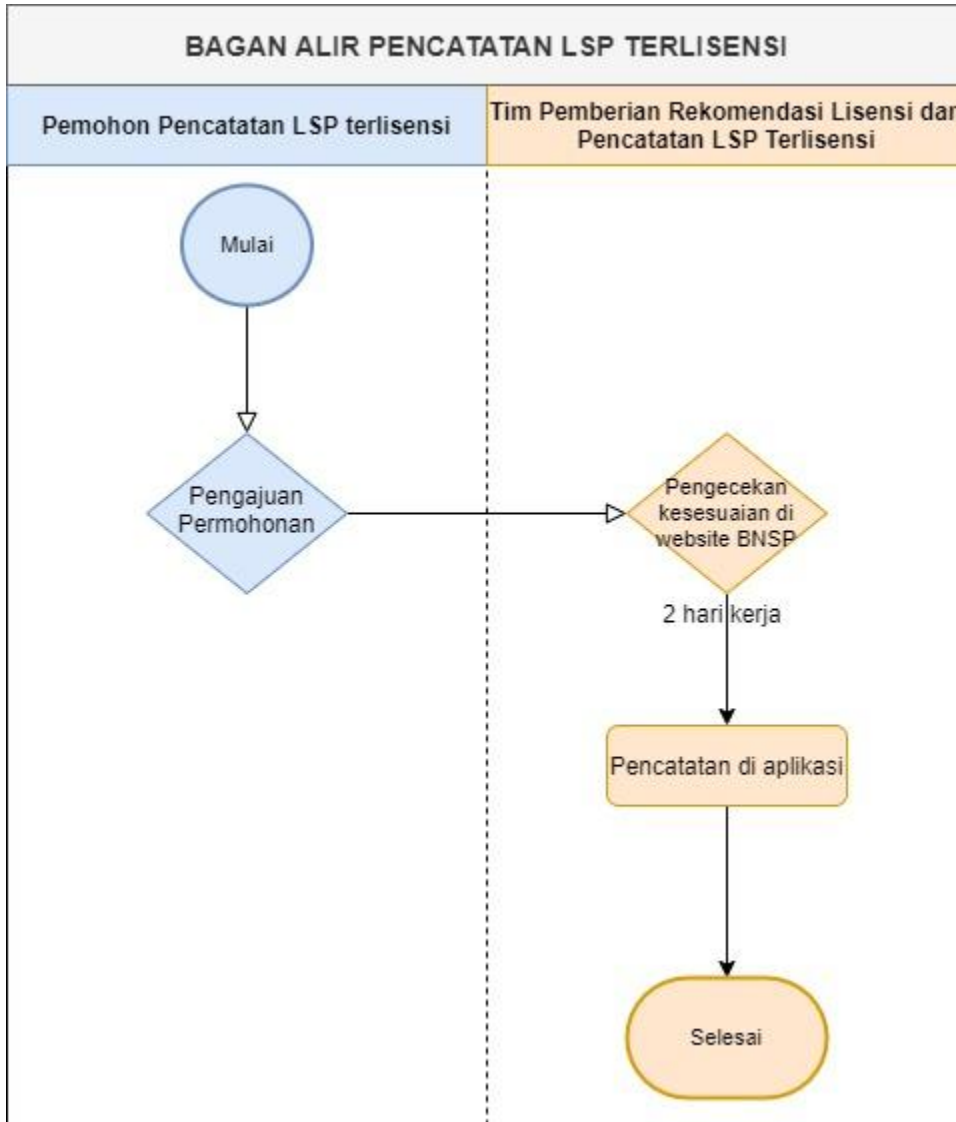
BAGAN ALIR PENCATATAN LSP TERLISENSI

Pemohon Pencatatan LSP terlisensi

Tim Pemberian Rekomendasi Lisensi dan Pencatatan LSP Terlisensi

Mulai

Pengajuan Permohonan

Pengecekan kesesuaian di website BNSP

2 hari kerja

Pencatatan di aplikasi

Selesai